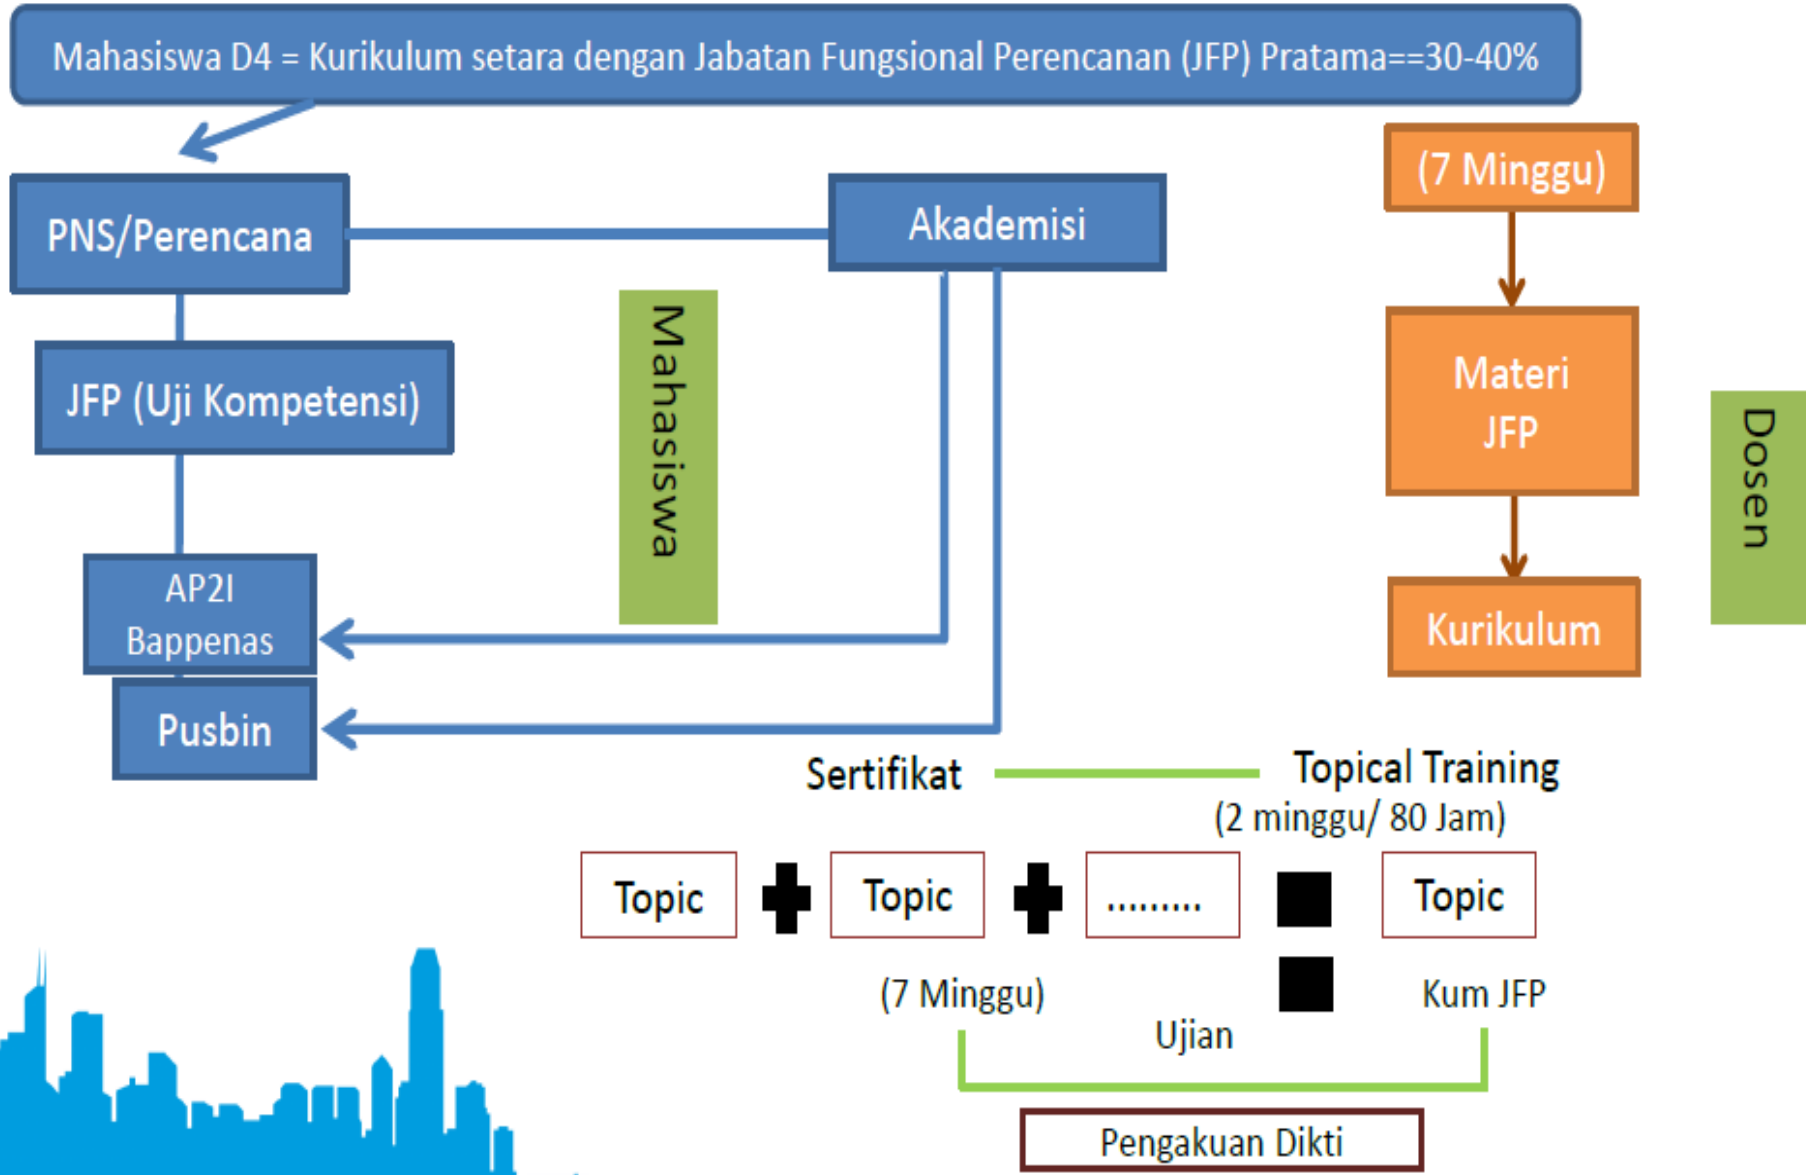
Mahasiswa D4 = Kurikulum setara dengan Jabatan Fungsional Perencanaan (JFP) Pratama==30-40%

PNS/Perencana

Akademisi

(7 Minggu)

Materi JFP

Kurikulum

JFP (Uji Kompetensi)

Mahasiswa

Dosen

AP2I Bappenas

Pusbin

Sertifikat

Topical Training (2 minggu/ 80 Jam)

Topic

Topic

.........

Topic

(7 Minggu)

Kum JFP

Ujian

Pengakuan Dikti